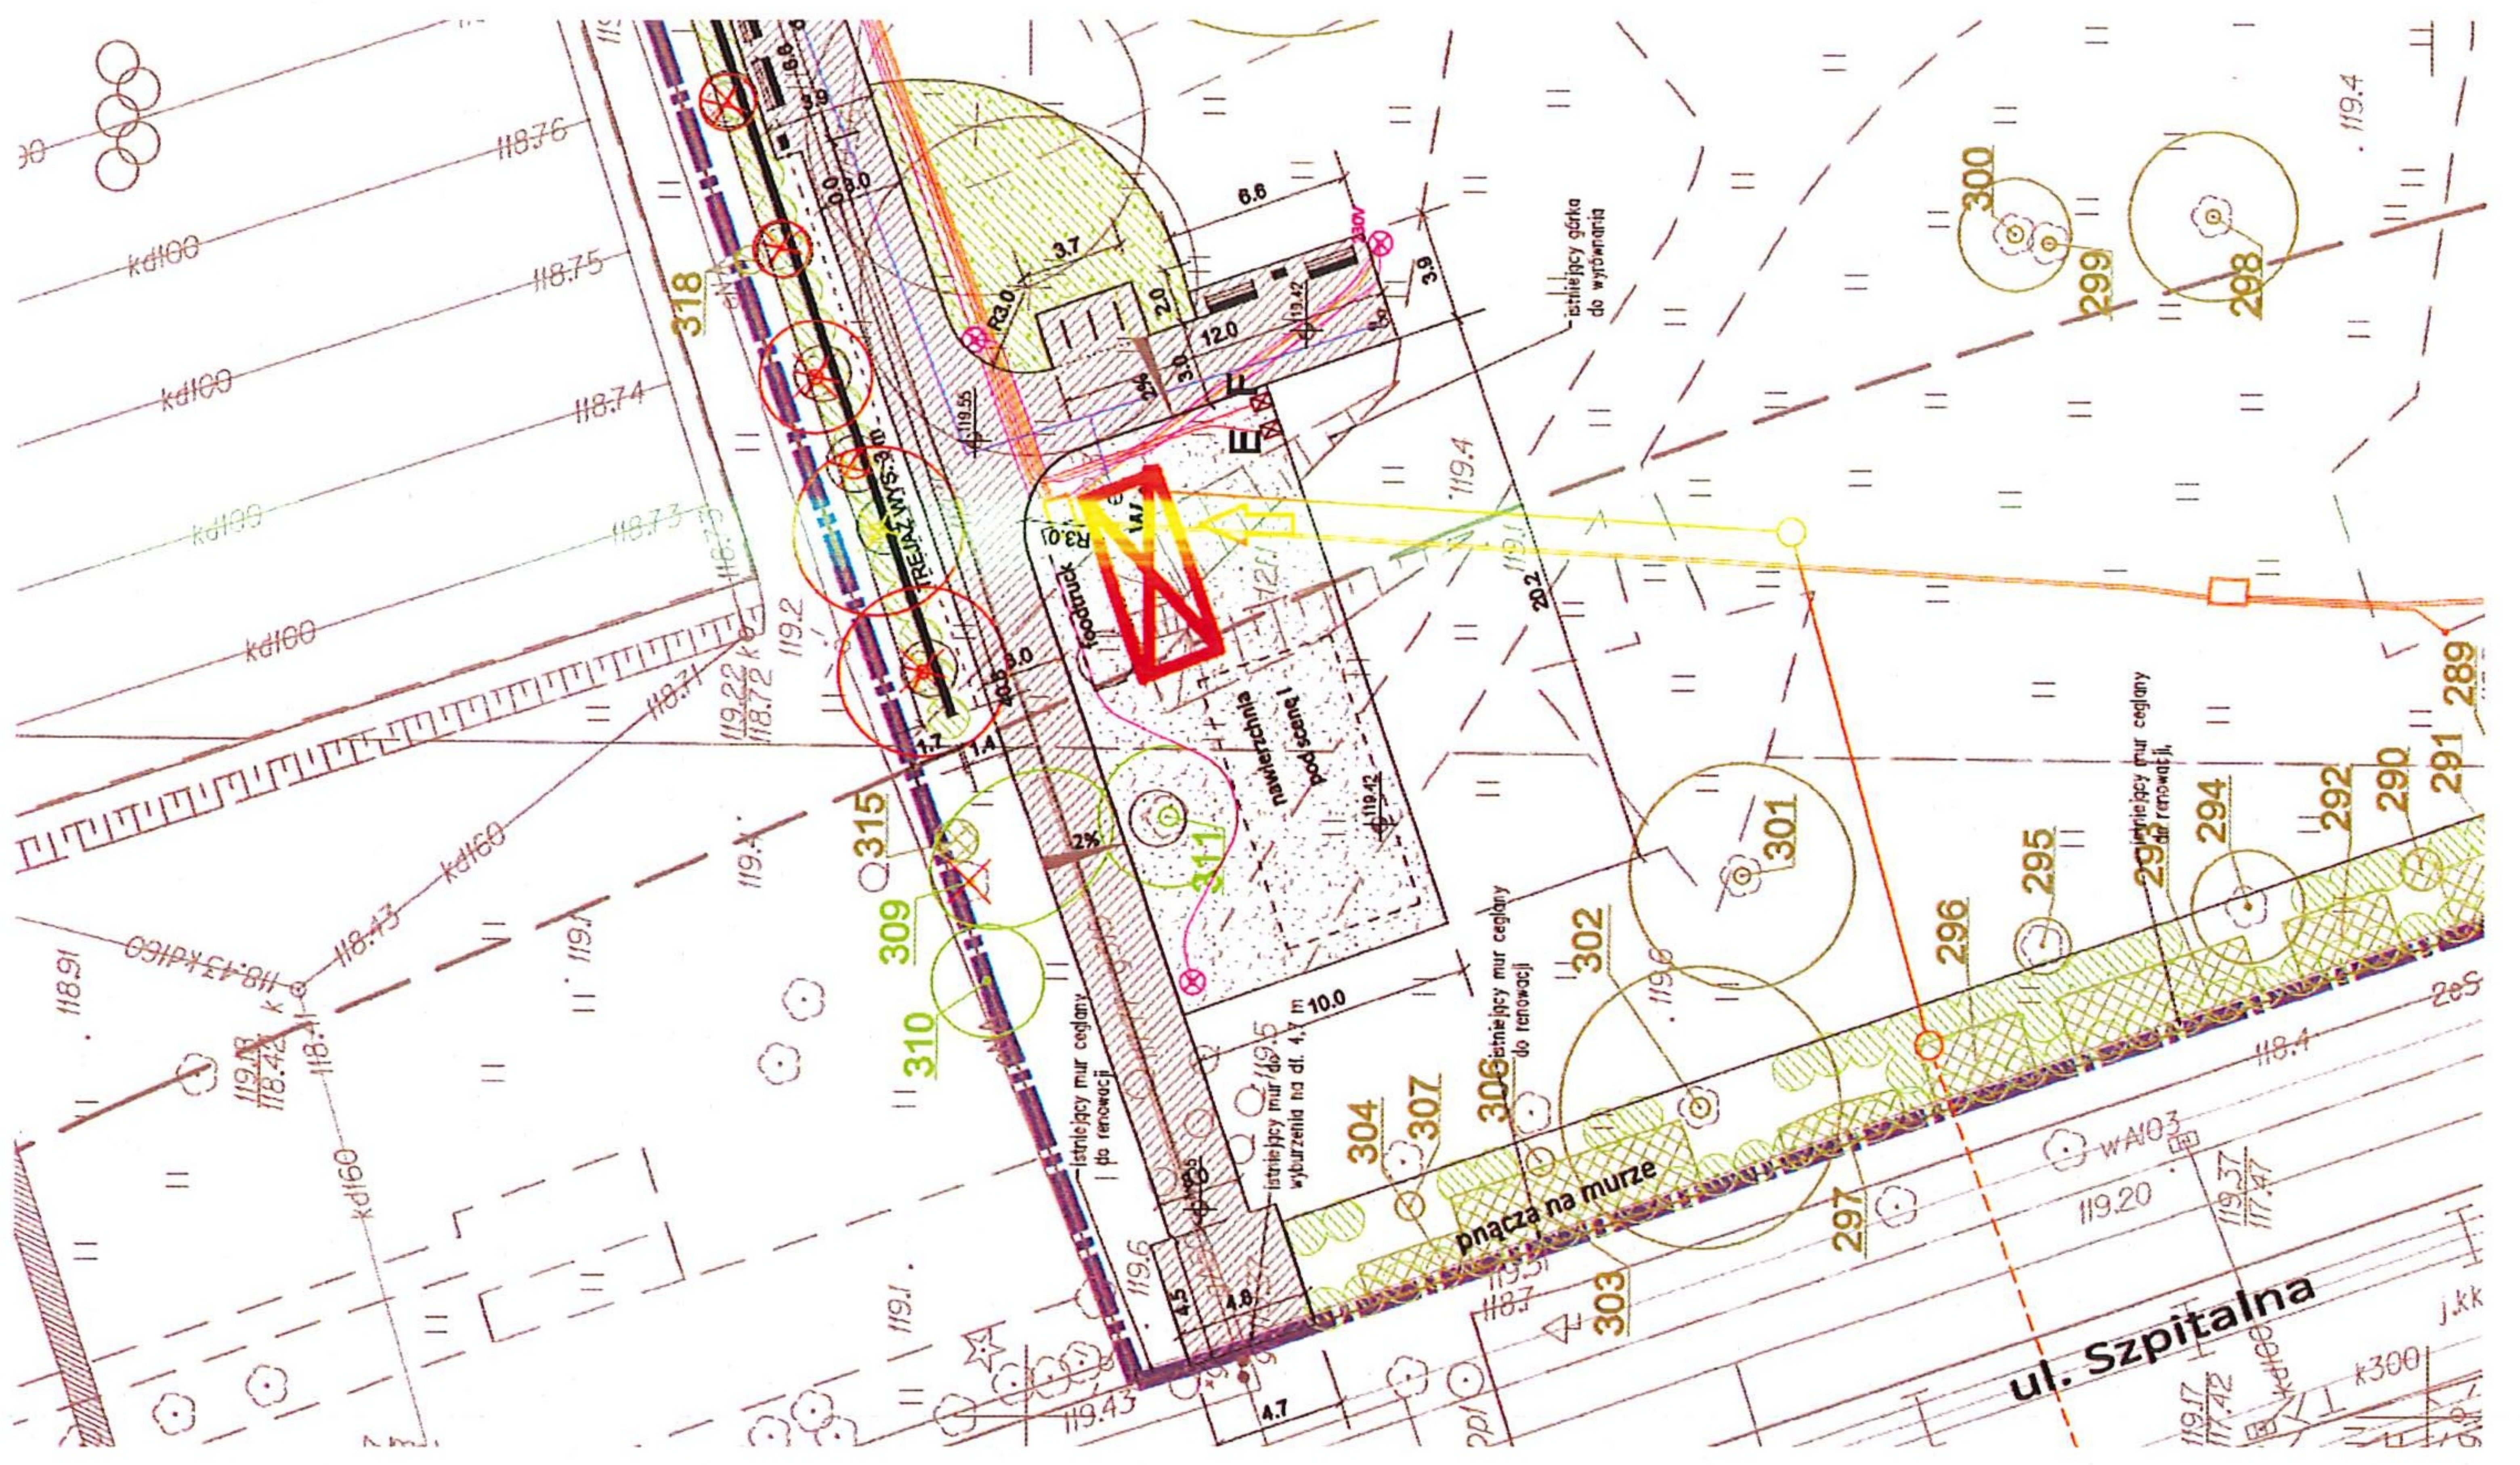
118.76
kd100
118.75
kd100
118.74
kd99
118.73
kd100
118.71
119.22
118.72
119.2
318
315
309
310
kd160
118.43
118.91
118.43 kd160
119.48
118.42
118.41
kd160
119.1
119.1
119.6
119.43
6.6
3.9
0.0
3.0
3.7
R3.0
2.0
3.0
12.0
119.42
3.9
2%
119.55
E
R3.0
foodtruck
TREJAŻ WYS. 3 m
40.5
3.0
1.7
1.4
2%
nawierzchnia podsypana
119.42
311
10.0
119.4
20.2
istniejący górka do wyrównania
300
299
298
289
291
290
292
294
293
295
301
296
302
istniejący mur ceglany do renowacji
istniejący mur ceglany do renowacji
istniejący mur ceglany do renowacji
istniejący mur do wyburzenia na dł. 4.7 m
istniejący mur ceglany do renowacji
304
307
306
303
297
pnącza na murze
4.5
4.8
4.7
118.4
119.20
119.37
117.47
wA103
119.17
117.42
k300
j.kk
ul. Szpitalna
119.4